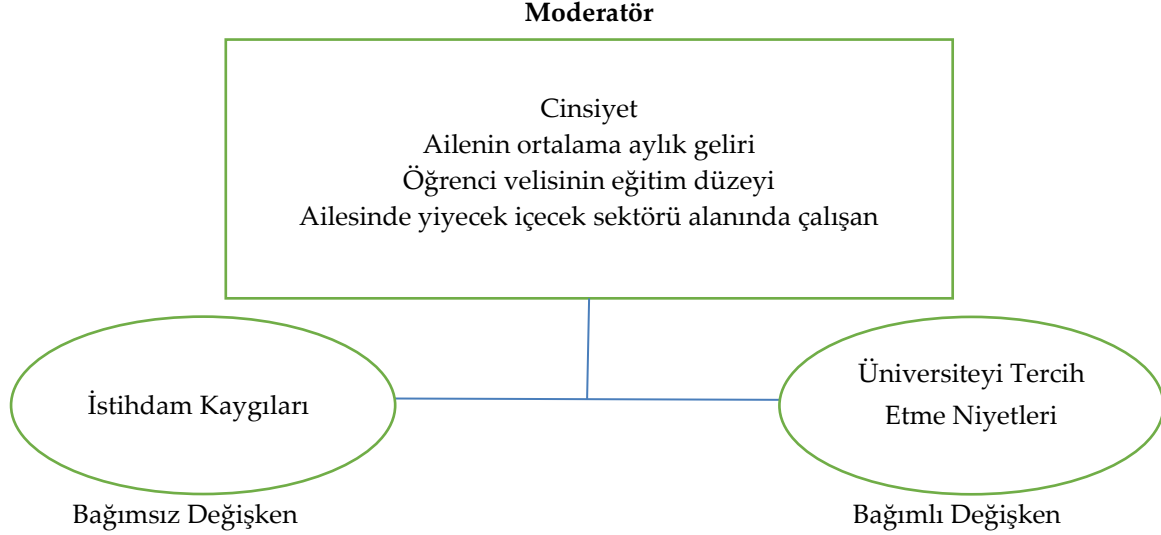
**Moderatör**

Cinsiyet
Ailenin ortalama aylık geliri
Öğrenci velisinin eğitim düzeyi
Ailesinde yiyecek içecek sektörü alanında çalışan

İstihdam Kaygıları

Üniversiteyi Tercih Etme Niyetleri

Bağımsız Değişken

Bağımlı Değişken